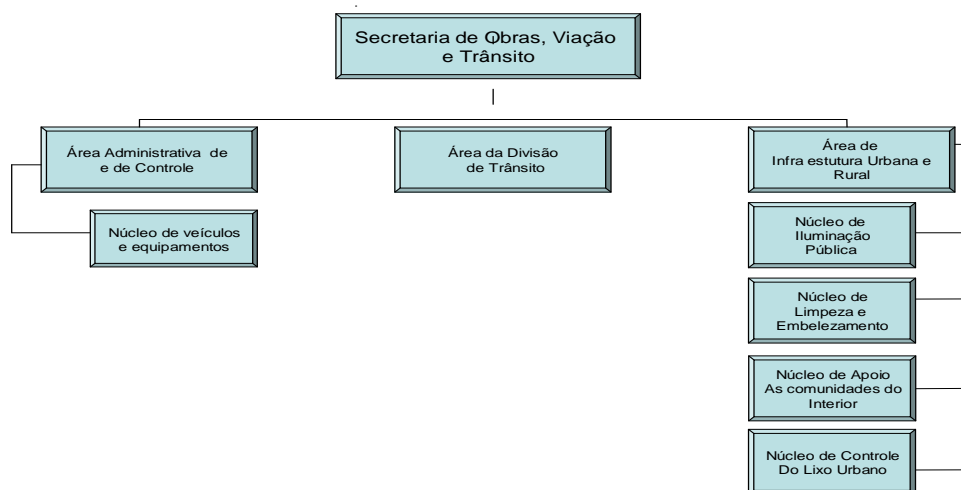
Secretaria de Obras, Viação e Trânsito

Área Administrativa de e de Controle

Núcleo de veículos e equipamentos

Área da Divisão de Trânsito

Área de Infra estutura Urbana e Rural

Núcleo de Iluminação Pública

Núcleo de Limpeza e Embelezamento

Núcleo de Apoio As comunidades do Interior

Núcleo de Controle Do Lixo Urbano